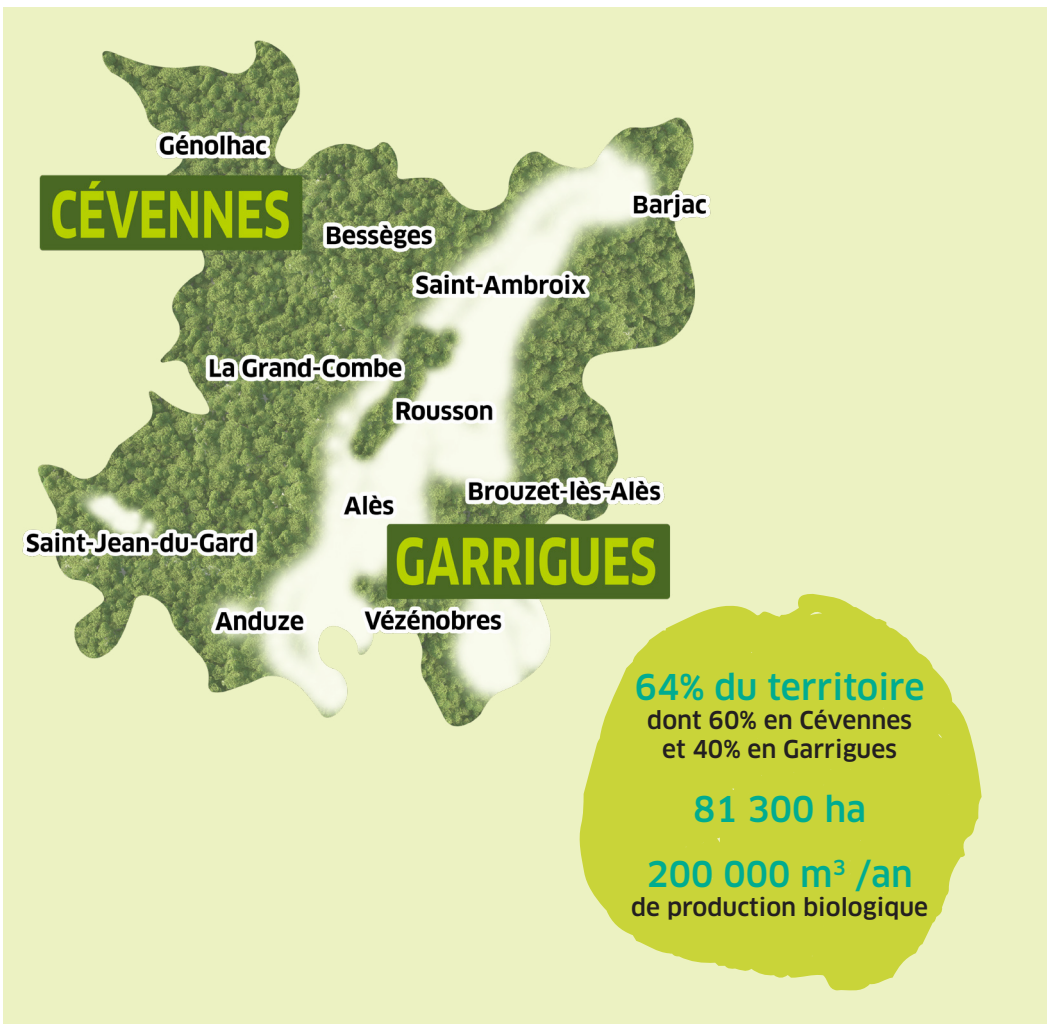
Génolhac

CÉVENNES

Bessèges

Barjac

Saint-Ambroix

La Grand-Combe

Rousson

Alès

Brouzet-lès-Alès

Saint-Jean-du-Gard

GARRIGUES

Anduze

Vézénobres

64% du territoire
dont 60% en Cévennes
et 40% en Garrigues

81 300 ha

200 000 $m^3$ /an
de production biologique